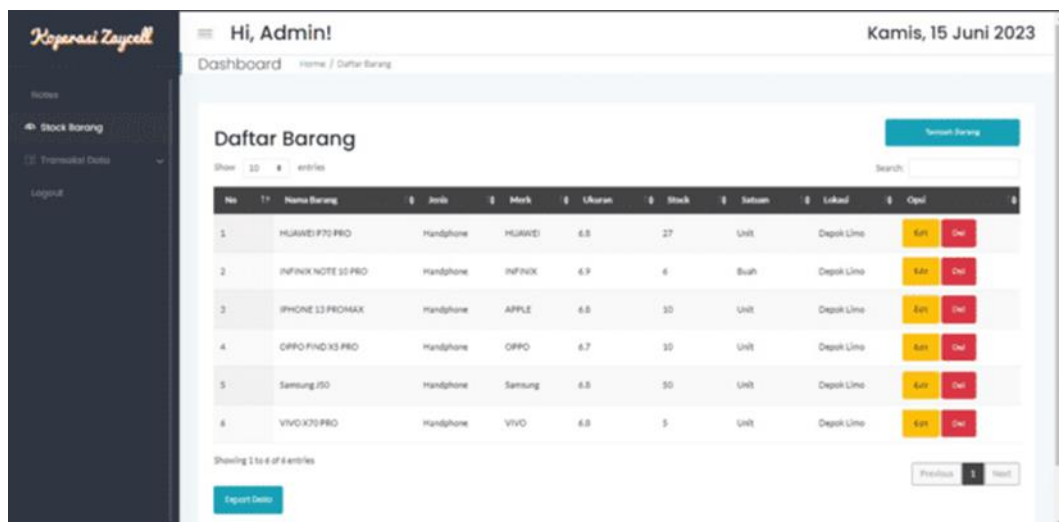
Koperasi Zaycell

Notes
Stock Barang
Transaksi Data
Logout

Hi, Admin!

Kamis, 15 Juni 2023

Dashboard Home / Daftar Barang

Daftar Barang

Tambah Barang

Show 10 entries

Search:

| No | Nama Barang | Jenis | Merk | Ukuran | Stock | Satuan | Lokasi | Opsi |
|---|---|---|---|---|---|---|---|---|
| 1 | HUAWEI P70 PRO | Handphone | HUAWEI | 6.8 | 27 | Unit | Depok Limo | Edit Del |
| 2 | INFINIX NOTE 10 PRO | Handphone | INFINIX | 6.9 | 6 | Buah | Depok Limo | Edit Del |
| 3 | IPHONE 13 PROMAX | Handphone | APPLE | 6.8 | 10 | Unit | Depok Limo | Edit Del |
| 4 | OPPO FIND X5 PRO | Handphone | OPPO | 6.7 | 10 | Unit | Depok Limo | Edit Del |
| 5 | Samsung J50 | Handphone | Samsung | 6.8 | 50 | Unit | Depok Limo | Edit Del |
| 6 | VIVO X70 PRO | Handphone | VIVO | 6.8 | 5 | Unit | Depok Limo | Edit Del |

Showing 1 to 6 of 6 entries

Previous 1 Next

Export Data